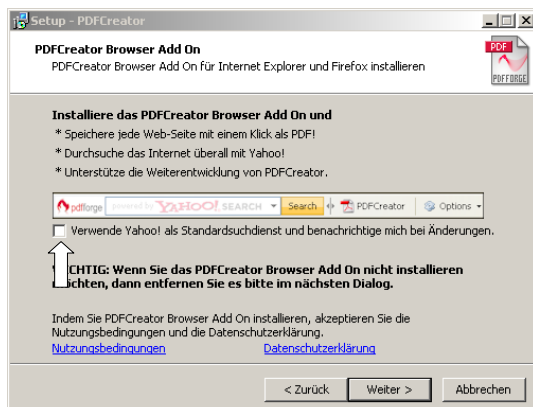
Setup - PDFCreator

PDFCreator Browser Add On
PDFCreator Browser Add On für Internet Explorer und Firefox installieren

PDF
PDFFORGE

Installiere das PDFCreator Browser Add On und
* Speichere jede Web-Seite mit einem Klick als PDF!
* Durchsuche das Internet überall mit Yahoo!
* Unterstütze die Weiterentwicklung von PDFCreator.

pdfforge powered by YAHOO! SEARCH Search PDFCreator Options

Verwende Yahoo! als Standardsuchdienst und benachrichtige mich bei Änderungen.

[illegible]CHTIG: Wenn Sie das PDFCreator Browser Add On nicht installieren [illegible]chten, dann entfernen Sie es bitte im nächsten Dialog.

Indem Sie PDFCreator Browser Add On installieren, akzeptieren Sie die Nutzungsbedingungen und die Datenschutzerklärung.
Nutzungsbedingungen Datenschutzerklärung

< Zurück Weiter > Abbrechen